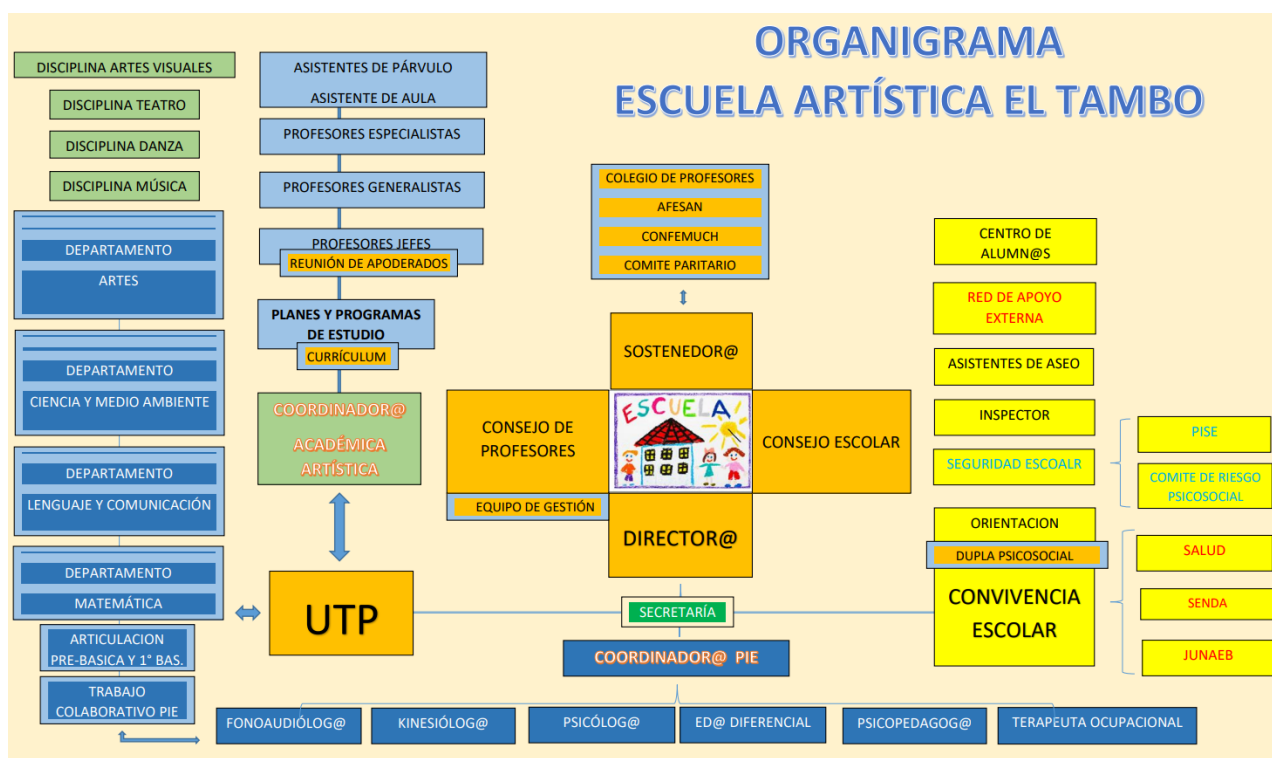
ORGANIGRAMA
ESCUELA ARTÍSTICA EL TAMBO

DISCIPLINA ARTES VISUALES
DISCIPLINA TEATRO
DISCIPLINA DANZA
DISCIPLINA MÚSICA

DEPARTAMENTO
ARTES

DEPARTAMENTO
CIENCIA Y MEDIO AMBIENTE

DEPARTAMENTO
LENGUAJE Y COMUNICACIÓN

DEPARTAMENTO
MATEMÁTICA

ARTICULACION
PRE-BASICA Y 1° BAS.

TRABAJO
COLABORATIVO PIE

ASISTENTES DE PÁRVULO
ASISTENTE DE AULA

PROFESORES ESPECIALISTAS

PROFESORES GENERALISTAS

PROFESORES JEFES
REUNIÓN DE APODERADOS

PLANES Y PROGRAMAS DE ESTUDIO
CURRÍCULUM

COORDINADOR@
ACADÉMICA ARTÍSTICA

UTP

COLEGIO DE PROFESORES
AFESAN
CONFEMUCH
COMITE PARITARIO

SOSTENEDOR@

CONSEJO DE PROFESORES

ESCUELA

CONSEJO ESCOLAR

EQUIPO DE GESTIÓN

DIRECTOR@

SECRETARÍA

COORDINADOR@ PIE

CENTRO DE ALUMN@S

RED DE APOYO EXTERNA

ASISTENTES DE ASEO

INSPECTOR

SEGURIDAD ESCOALR

PISE

COMITE DE RIESGO PSICOSOCIAL

ORIENTACION
DUPLA PSICOSOCIAL

CONVIVENCIA ESCOLAR

SALUD

SENDA

JUNAEB

FONOAUDIÓLOG@
KINESIÓLOG@
PSICÓLOG@
ED@ DIFERENCIAL
PSICOPEDAGOG@
TERAPEUTA OCUPACIONAL